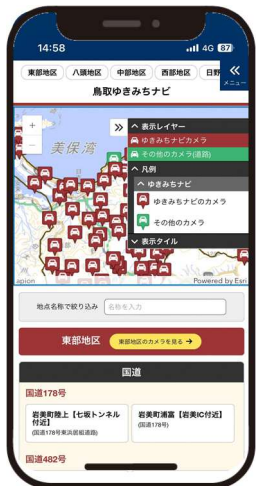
14:58
4G 87

東部地区
八頭地区
中部地区
西部地区
日野
メニュー

鳥取ゆきみちナビ

+
−
美保湾
表示レイヤー
ゆきみちナビカメラ
その他のカメラ(道路)
凡例
ゆきみちナビ
ゆきみちナビのカメラ
その他のカメラ
表示タイル
Powered by Esri

地点名称で絞り込み
名称を入力

東部地区
東部地区のカメラを見る

国道
国道178号
岩美町陸上【七坂トンネル付近】
(国道178号東浜居組道路)
岩美町浦富【岩美IC付近】
(国道178号)
国道482号